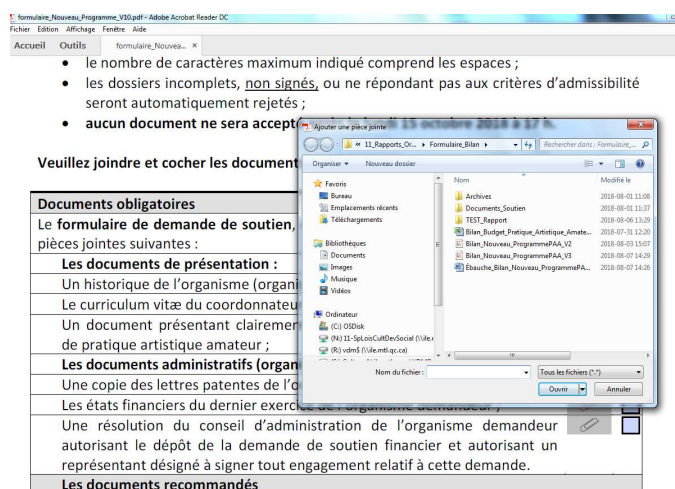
formulaire_Nouveau_Programme_V10.pdf - Adobe Acrobat Reader DC
Fichier Edition Affichage Fenêtre Aide
Accueil Outils formulaire_Nouvea... ×

• le nombre de caractères maximum indiqué comprend les espaces ;
• les dossiers incomplets, non signés, ou ne répondant pas aux critères d'admissibilité seront automatiquement rejetés ;
• aucun document ne sera accept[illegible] 15 octobre 2018 à 17 h.

Veuillez joindre et cocher les document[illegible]

Ajouter une pièce jointe
« 11_Rapports_Or... ▸ Formulaire_Bilan ▸
Rechercher dans : Formulaire_...
Organiser ▾ Nouveau dossier

Favoris
Bureau
Emplacements récents
Téléchargements
Bibliothèques
Documents
Images
Musique
Vidéos
Ordinateur
(C:) OSDisk
(N:) 11-SpLoisCultDevSocial (\\ile.r
(R:) vdm$ (\\ile.mtl.qc.ca)

| Nom | Modifié le |
|---|---|
| Archives | 2018-08-01 11:08 |
| Documents_Soutien | 2018-08-01 15:37 |
| TEST_Rapport | 2018-08-06 13:29 |
| Bilan_Budget_Pratique_Artistique_Amate... | 2018-07-31 12:20 |
| Bilan_Nouveau_ProgrammePAA_V2 | 2018-08-03 15:07 |
| Bilan_Nouveau_ProgrammePAA_V3 | 2018-08-07 14:29 |
| Ébauche_Bilan_Nouveau_ProgrammePA... | 2018-08-07 14:26 |

Nom du fichier :
Tous les fichiers (*.*)
Ouvrir Annuler

Documents obligatoires
Le formulaire de demande de soutien, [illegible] pièces jointes suivantes :
Les documents de présentation :
Un historique de l'organisme (organi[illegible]
Le curriculum vitæ du coordonnateu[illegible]
Un document présentant clairemen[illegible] de pratique artistique amateur ;
Les documents administratifs (organ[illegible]
Une copie des lettres patentes de l'o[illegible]
Les états financiers du dernier exerci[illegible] de l'organisme demandeur ;
Une résolution du conseil d'administration de l'organisme demandeur autorisant le dépôt de la demande de soutien financier et autorisant un représentant désigné à signer tout engagement relatif à cette demande.
Les documents recommandés